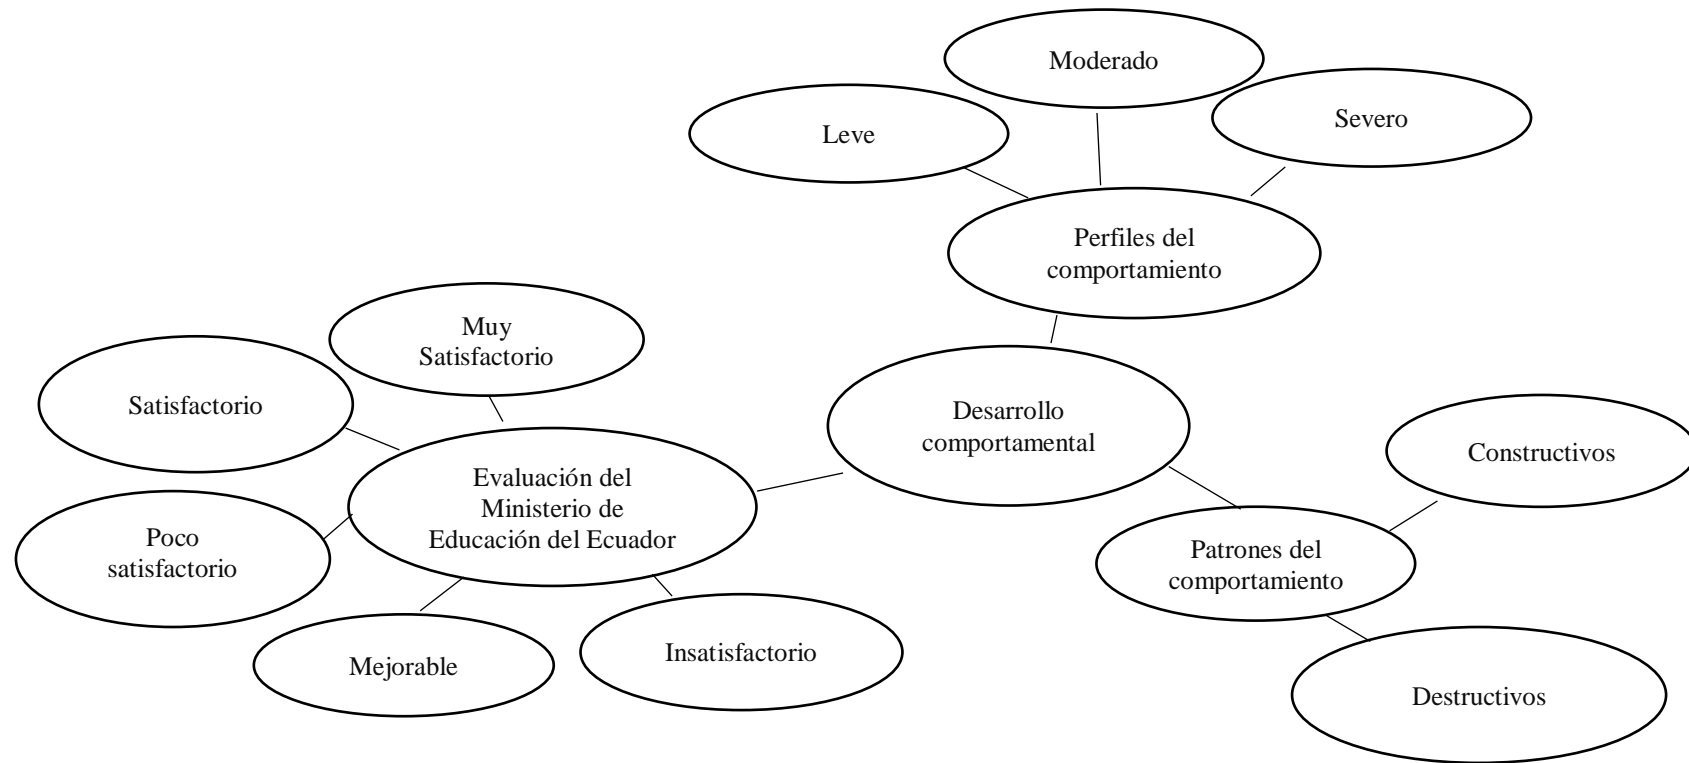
Moderado

Leve

Severo

Perfiles del comportamiento

Muy Satisfactorio

Satisfactorio

Desarrollo comportamental

Constructivos

Evaluación del Ministerio de Educación del Ecuador

Poco satisfactorio

Patrones del comportamiento

Mejorable

Insatisfactorio

Destructivos